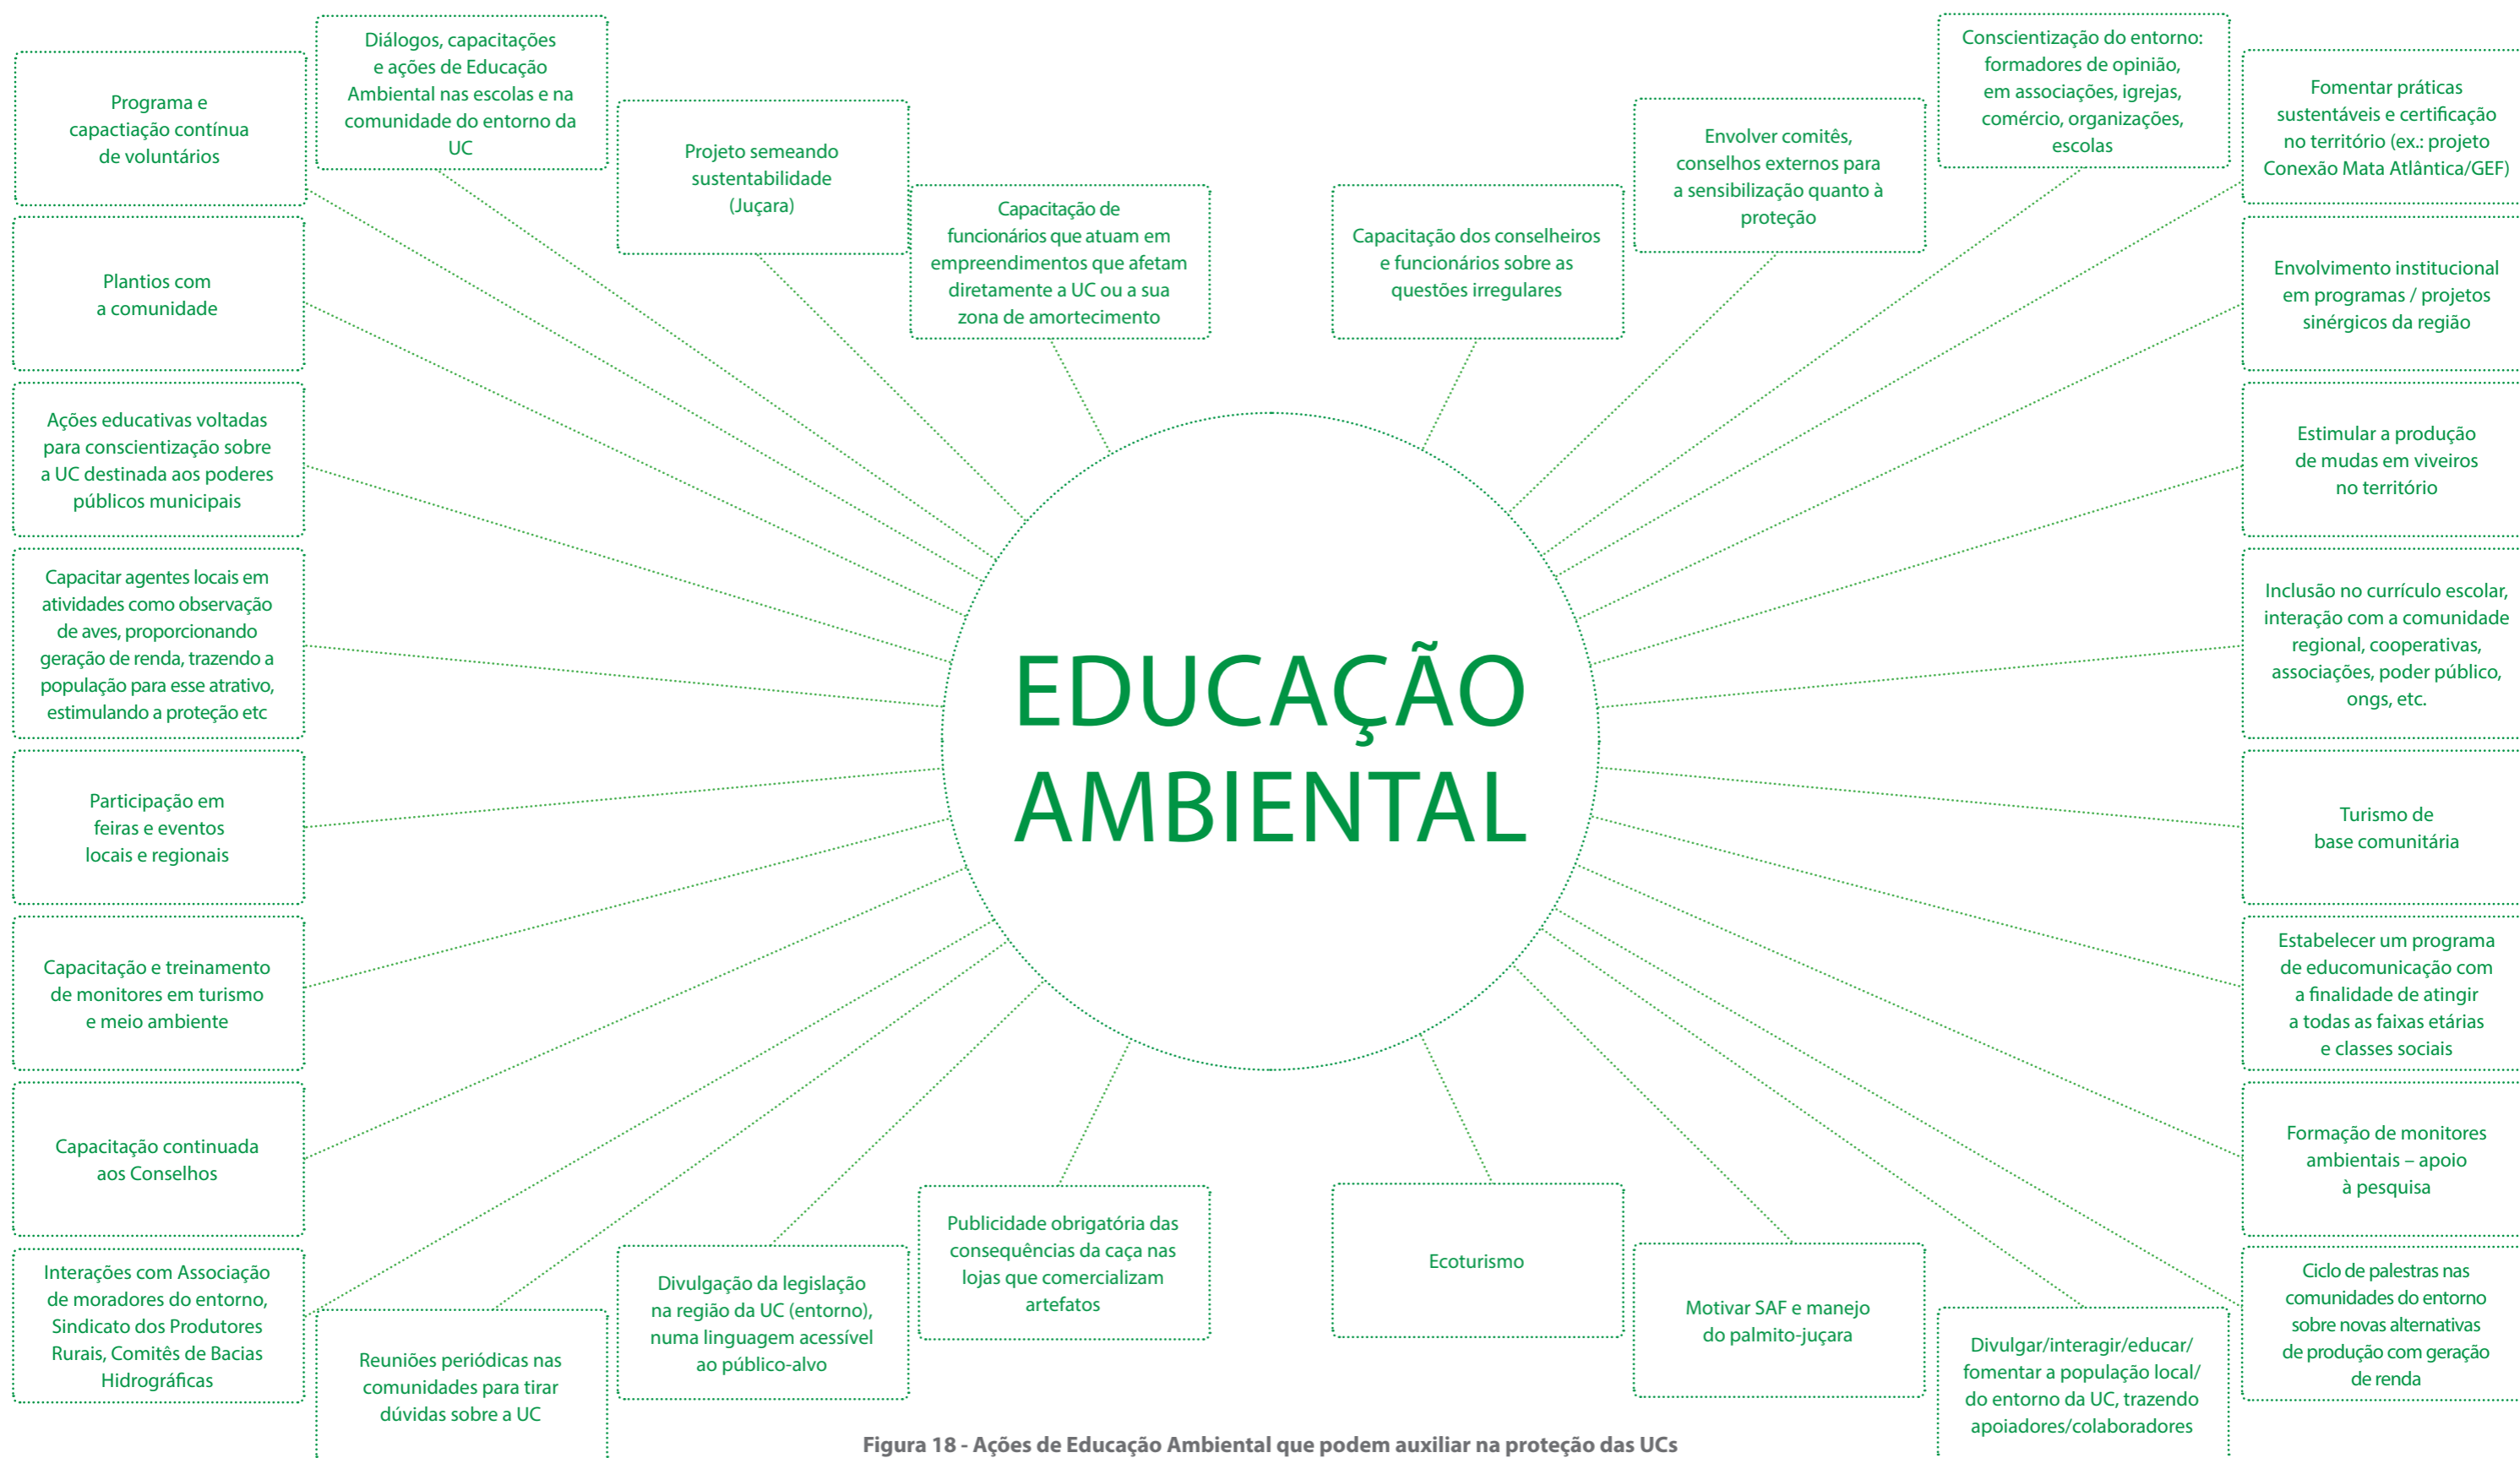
Programa e capactiação contínua de voluntários

Diálogos, capacitações e ações de Educação Ambiental nas escolas e na comunidade do entorno da UC

Projeto semeando sustentabilidade (Juçara)

Capacitação de funcionários que atuam em empreendimentos que afetam diretamente a UC ou a sua zona de amortecimento

Capacitação dos conselheiros e funcionários sobre as questões irregulares

Envolver comitês, conselhos externos para a sensibilização quanto à proteção

Conscientização do entorno: formadores de opinião, em associações, igrejas, comércio, organizações, escolas

Fomentar práticas sustentáveis e certificação no território (ex.: projeto Conexão Mata Atlântica/GEF)

Plantios com a comunidade

Envolvimento institucional em programas / projetos sinérgicos da região

Ações educativas voltadas para conscientização sobre a UC destinada aos poderes públicos municipais

Estimular a produção de mudas em viveiros no território

Capacitar agentes locais em atividades como observação de aves, proporcionando geração de renda, trazendo a população para esse atrativo, estimulando a proteção etc

Inclusão no currículo escolar, interação com a comunidade regional, cooperativas, associações, poder público, ongs, etc.

EDUCAÇÃO AMBIENTAL

Participação em feiras e eventos locais e regionais

Turismo de base comunitária

Capacitação e treinamento de monitores em turismo e meio ambiente

Estabelecer um programa de educomunicação com a finalidade de atingir a todas as faixas etárias e classes sociais

Capacitação continuada aos Conselhos

Formação de monitores ambientais – apoio à pesquisa

Interações com Associação de moradores do entorno, Sindicato dos Produtores Rurais, Comitês de Bacias Hidrográficas

Reuniões periódicas nas comunidades para tirar dúvidas sobre a UC

Divulgação da legislação na região da UC (entorno), numa linguagem acessível ao público-alvo

Publicidade obrigatória das consequências da caça nas lojas que comercializam artefatos

Ecoturismo

Motivar SAF e manejo do palmito-juçara

Divulgar/interagir/educar/ fomentar a população local/ do entorno da UC, trazendo apoiadores/colaboradores

Ciclo de palestras nas comunidades do entorno sobre novas alternativas de produção com geração de renda

Figura 18 - Ações de Educação Ambiental que podem auxiliar na proteção das UCs